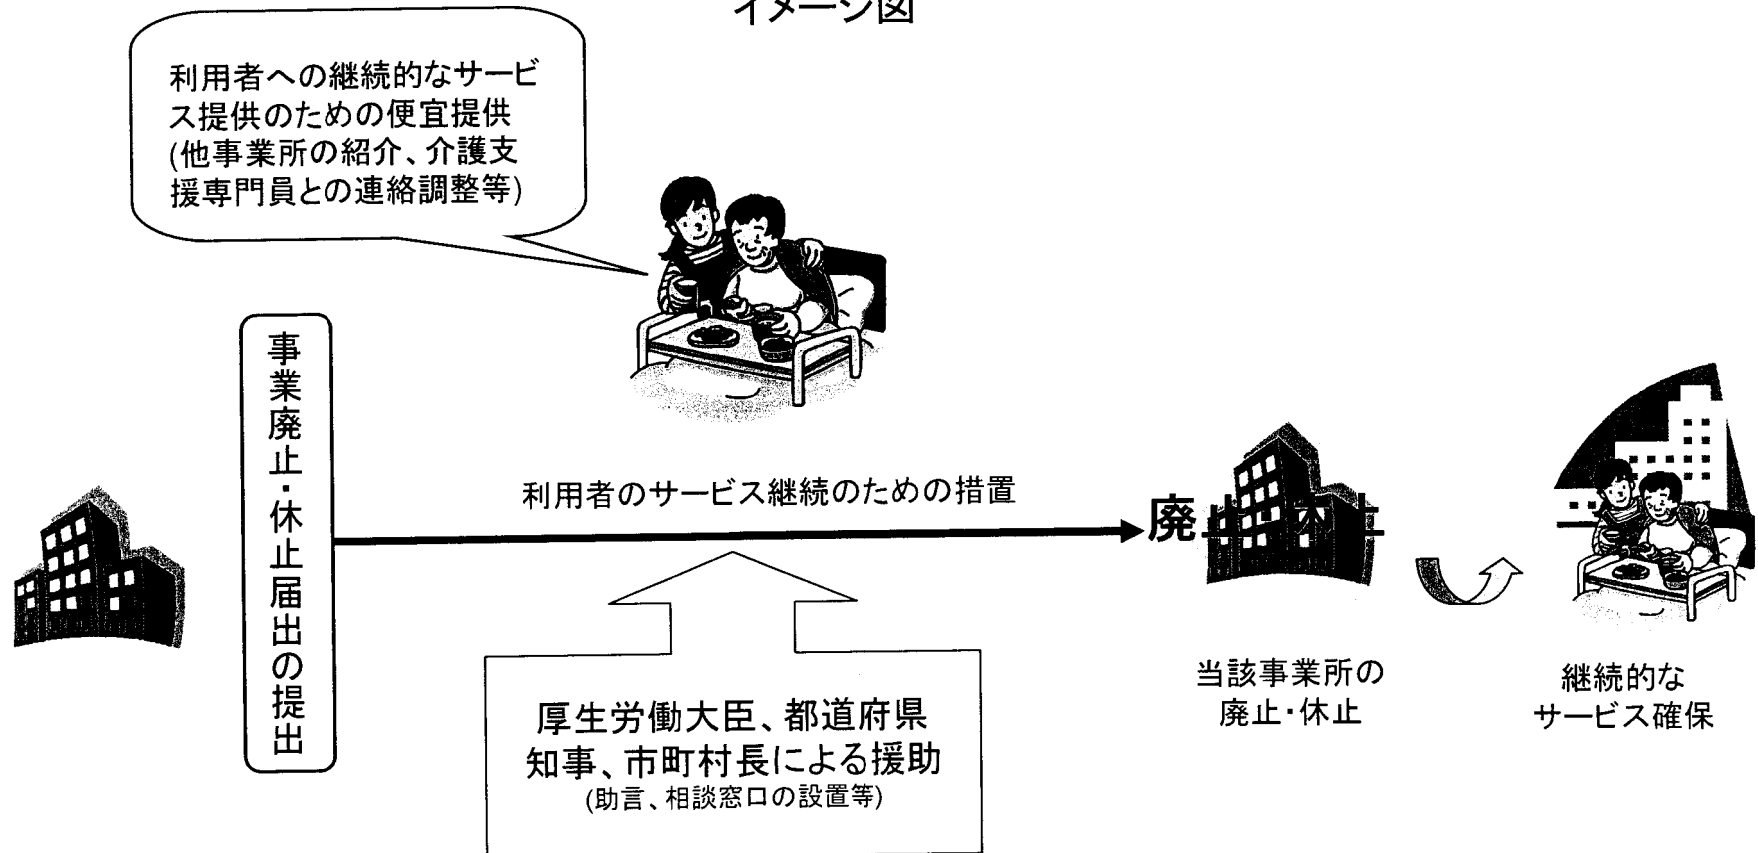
イメージ図

利用者への継続的なサービス提供のための便宜提供
(他事業所の紹介、介護支援専門員との連絡調整等)

事業廃止・休止届出の提出

利用者のサービス継続のための措置

廃止・休止

厚生労働大臣、都道府県知事、市町村長による援助
(助言、相談窓口の設置等)

当該事業所の
廃止・休止

継続的な
サービス確保